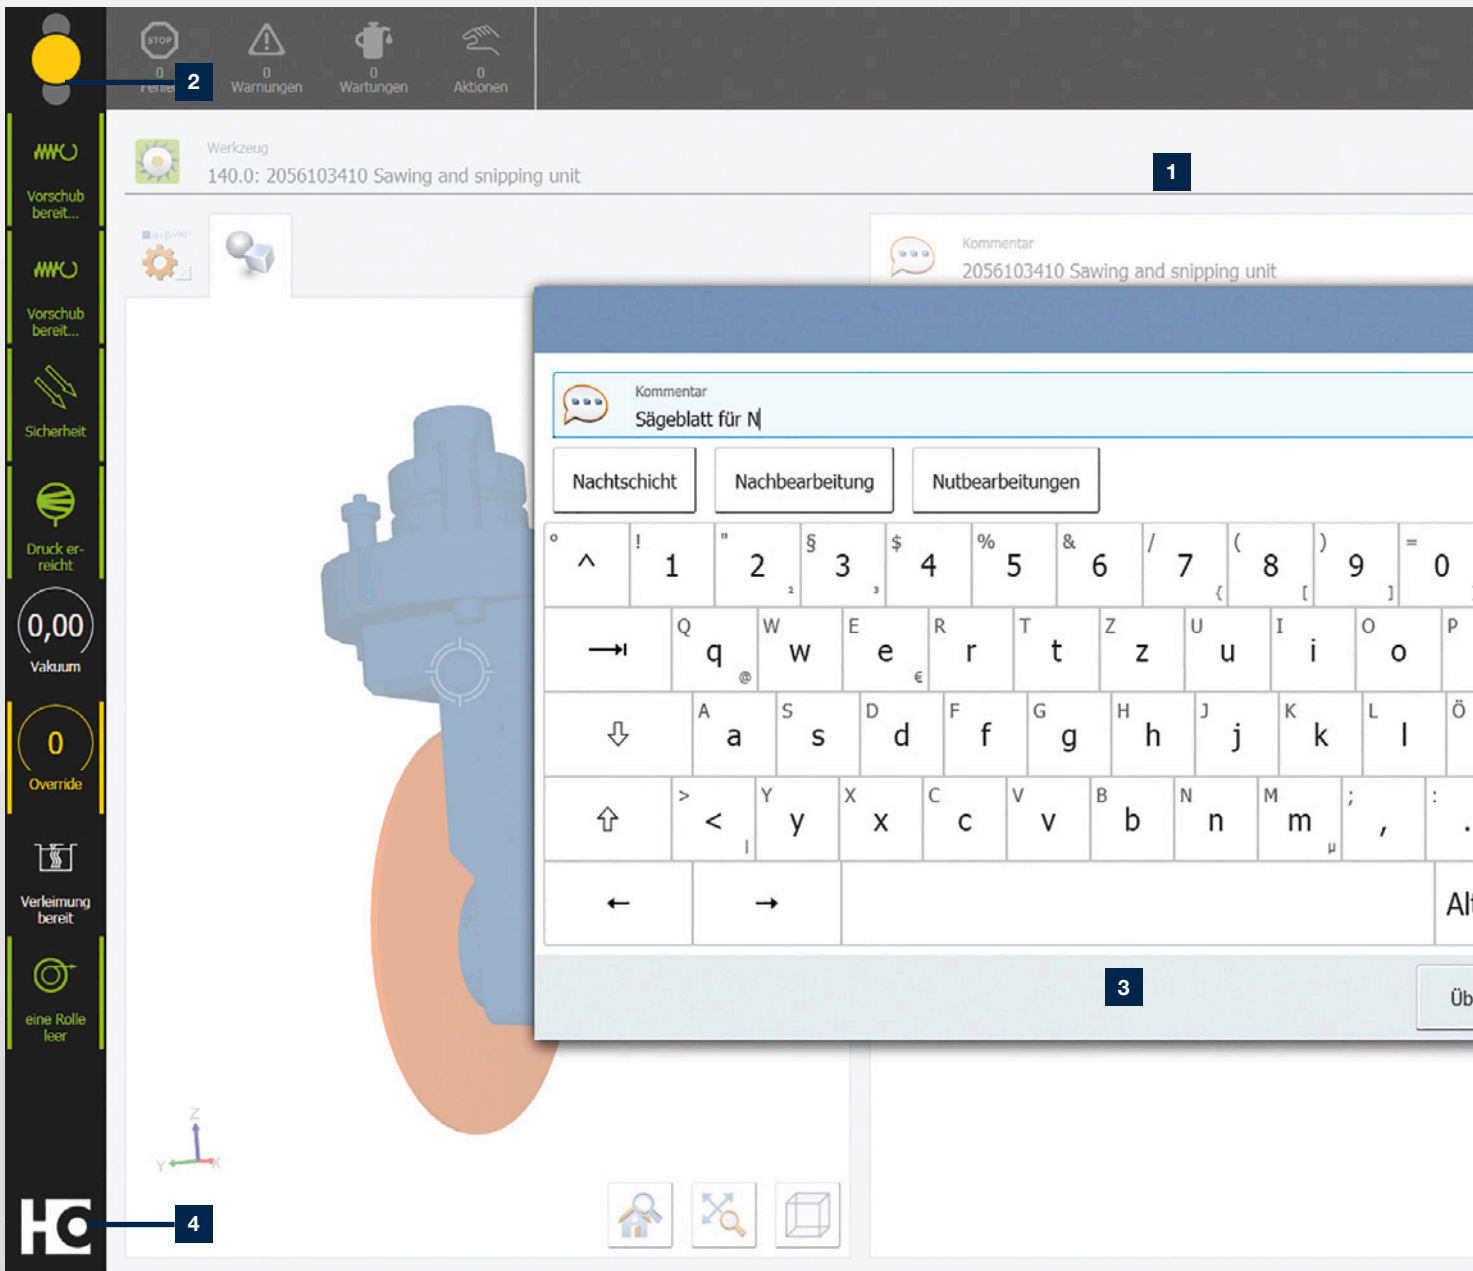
STOP 0 Fehler 2
0 Warnungen
0 Wartungen
0 Aktionen

Vorschub bereit...
Vorschub bereit...
Sicherheit
Druck erreicht
0,00
Vakuum
0
Override
Verleimung bereit
eine Rolle leer

Werkzeug
140.0: 2056103410 Sawing and snipping unit
1

Kommentar
2056103410 Sawing and snipping unit

Kommentar
Sägeblatt für N

Nachtschicht
Nachbearbeitung
Nutbearbeitungen

| ° ^ | ! 1 | " 2 ² | § 3 ³ | $ 4 | % 5 | & 6 | / 7 { | ( 8 [ | ) 9 ] | = 0 |
|---|---|---|---|---|---|---|---|---|---|---|
| ⭲ | Q q @ | W w | E e € | R r | T t | Z z | U u | I i | O o | P |
| ⇩ | A a | S s | D d | F f | G g | H h | J j | K k | L l | Ö |
| ⇧ | > < \| | Y y | X x | C c | V v | B b | N n | M m µ | ; , | : . |
| ← | → | | | | | | | | | Alt |

3
Üb

Z
Y X

4